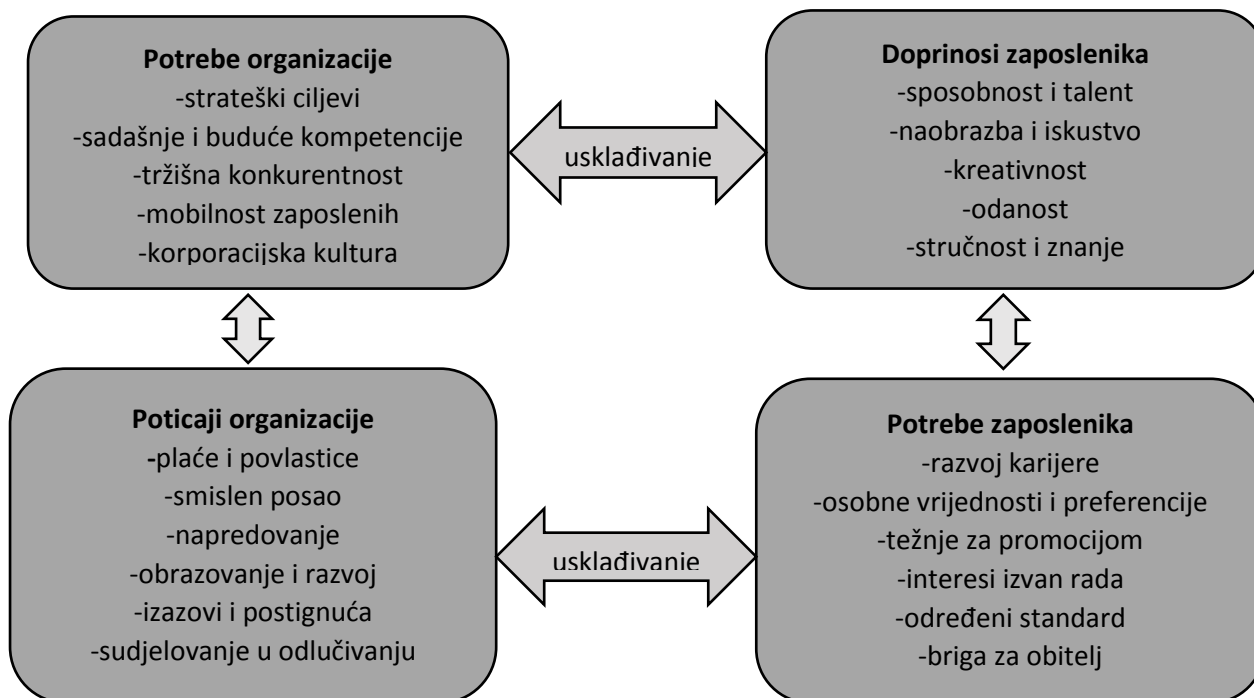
Potrebe organizacije
-strateški ciljevi
-sadašnje i buduće kompetencije
-tržišna konkurentnost
-mobilnost zaposlenih
-korporacijska kultura

usklađivanje

Doprinosi zaposlenika
-sposobnost i talent
-naobrazba i iskustvo
-kreativnost
-odanost
-stručnost i znanje

Poticaji organizacije
-plaće i povlastice
-smislen posao
-napredovanje
-obrazovanje i razvoj
-izazovi i postignuća
-sudjelovanje u odlučivanju

usklađivanje

Potrebe zaposlenika
-razvoj karijere
-osobne vrijednosti i preferencije
-težnje za promocijom
-interesi izvan rada
-određeni standard
-briga za obitelj